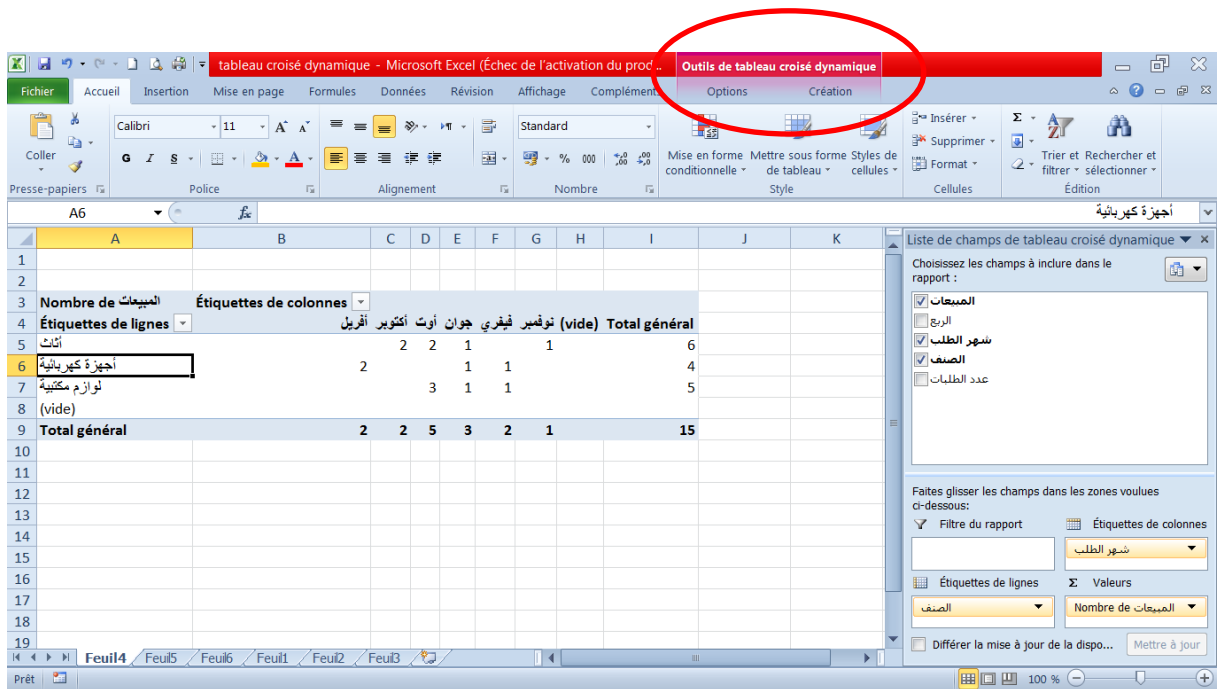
tableau croisé dynamique - Microsoft Excel (Échec de l'activation du prod...
Outils de tableau croisé dynamique

Fichier | Accueil | Insertion | Mise en page | Formules | Données | Révision | Affichage | Compléments | Options | Création

Coller
Presse-papiers
Calibri | 11
G I S
Police
Alignement
Standard
% 000
Nombre
Mise en forme conditionnelle
Mettre sous forme de tableau
Styles de cellules
Style
Insérer
Supprimer
Format
Cellules
Trier et filtrer
Rechercher et sélectionner
Édition

A6 | $f_x$ | أجهزة كهربائية

| | A | B | C | D | E | F | G | H | I |
|---|---|---|---|---|---|---|---|---|---|
| 1 | | | | | | | | | |
| 2 | | | | | | | | | |
| 3 | Nombre de المبيعات | Étiquettes de colonnes | | | | | | | |
| 4 | Étiquettes de lignes | أفريل | أكتوبر | أوت | جوان | فيفري | نوفمبر | (vide) | Total général |
| 5 | أثاث | | 2 | 2 | 1 | | 1 | | 6 |
| 6 | أجهزة كهربائية | 2 | | | 1 | 1 | | | 4 |
| 7 | لوازم مكتبية | | | 3 | 1 | 1 | | | 5 |
| 8 | (vide) | | | | | | | | |
| 9 | Total général | 2 | 2 | 5 | 3 | 2 | 1 | | 15 |
| 10 | | | | | | | | | |
| 11 | | | | | | | | | |
| 12 | | | | | | | | | |
| 13 | | | | | | | | | |
| 14 | | | | | | | | | |
| 15 | | | | | | | | | |
| 16 | | | | | | | | | |
| 17 | | | | | | | | | |
| 18 | | | | | | | | | |
| 19 | | | | | | | | | |

Feuil4 | Feuil5 | Feuil6 | Feuil1 | Feuil2 | Feuil3

Liste de champs de tableau croisé dynamique
Choisissez les champs à inclure dans le rapport :
المبيعات
الربح
شهر الطلب
الصنف
عدد الطلبات
Faites glisser les champs dans les zones voulues ci-dessous:
Filtre du rapport
Étiquettes de colonnes
شهر الطلب
Étiquettes de lignes
Valeurs
الصنف
Nombre de المبيعات
Différer la mise à jour de la dispo...
Mettre à jour

Prêt
100 %